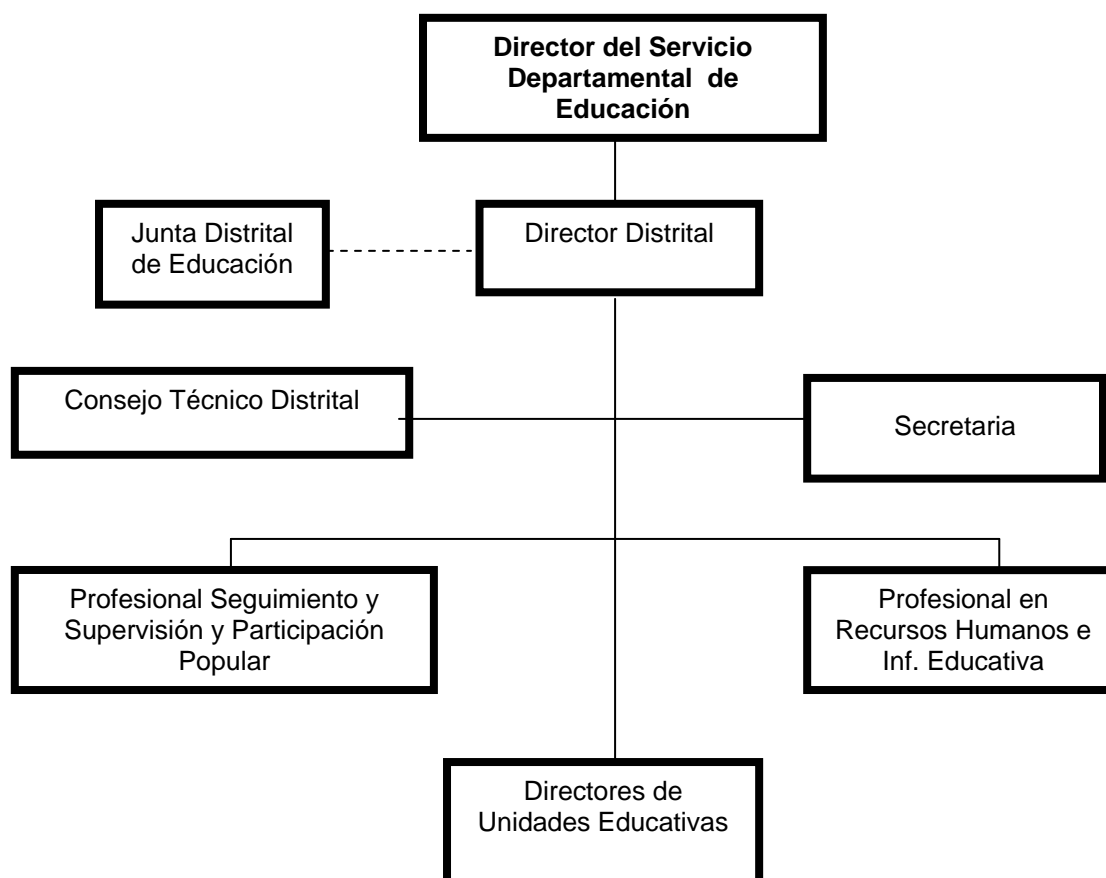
Director del Servicio Departamental de Educación

Junta Distrital de Educación

Director Distrital

Consejo Técnico Distrital

Secretaria

Profesional Seguimiento y Supervisión y Participación Popular

Profesional en Recursos Humanos e Inf. Educativa

Directores de Unidades Educativas